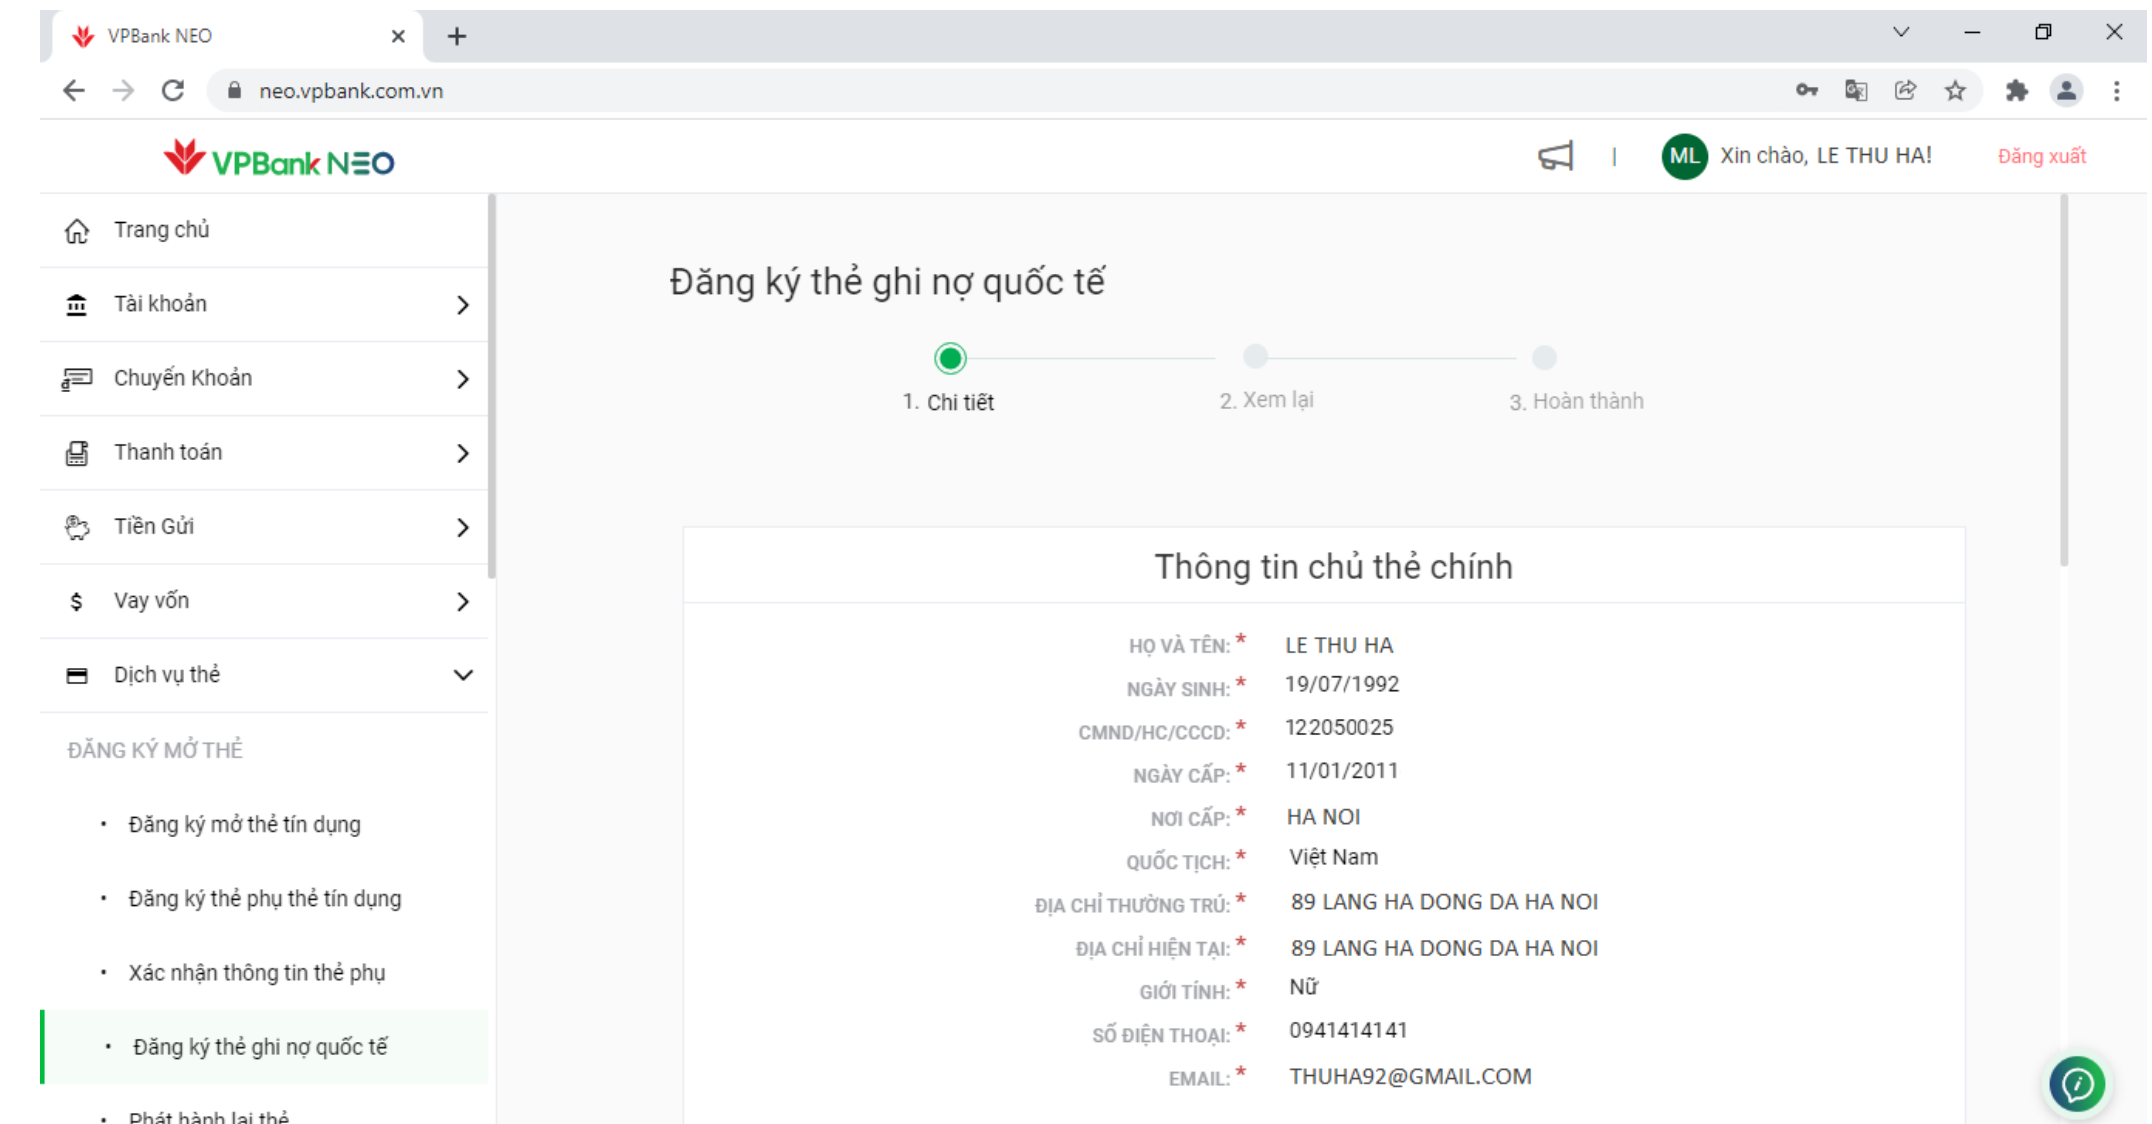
VPBank NEO

neo.vpbank.com.vn

VPBank NEO

ML Xin chào, LE THU HA!

Đăng xuất

Trang chủ

Tài khoản

Chuyển Khoản

Thanh toán

Tiền Gửi

$ Vay vốn

Dịch vụ thẻ

ĐĂNG KÝ MỞ THẺ

• Đăng ký mở thẻ tín dụng

• Đăng ký thẻ phụ thẻ tín dụng

• Xác nhận thông tin thẻ phụ

• Đăng ký thẻ ghi nợ quốc tế

• Phát hành lại thẻ

Đăng ký thẻ ghi nợ quốc tế

1. Chi tiết

2. Xem lại

3. Hoàn thành

Thông tin chủ thẻ chính

| | |
|---|---|
| HỌ VÀ TÊN: * | LE THU HA |
| NGÀY SINH: * | 19/07/1992 |
| CMND/HC/CCCD: * | 122050025 |
| NGÀY CẤP: * | 11/01/2011 |
| NƠI CẤP: * | HA NOI |
| QUỐC TỊCH: * | Việt Nam |
| ĐỊA CHỈ THƯỜNG TRÚ: * | 89 LANG HA DONG DA HA NOI |
| ĐỊA CHỈ HIỆN TẠI: * | 89 LANG HA DONG DA HA NOI |
| GIỚI TÍNH: * | Nữ |
| SỐ ĐIỆN THOẠI: * | 0941414141 |
| EMAIL: * | THUHA92@GMAIL.COM |